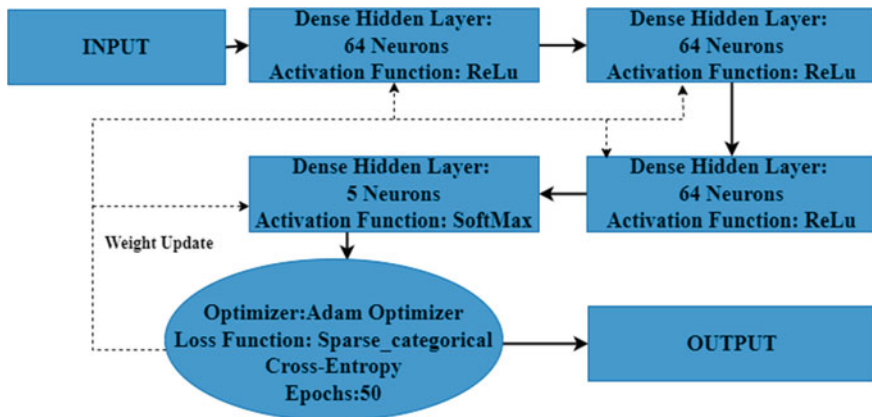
INPUT

Dense Hidden Layer:
64 Neurons
Activation Function: ReLu

Dense Hidden Layer:
64 Neurons
Activation Function: ReLu

Dense Hidden Layer:
5 Neurons
Activation Function: SoftMax

Dense Hidden Layer:
64 Neurons
Activation Function: ReLu

Weight Update

Optimizer:Adam Optimizer
Loss Function: Sparse_categorical
Cross-Entropy
Epochs:50

OUTPUT